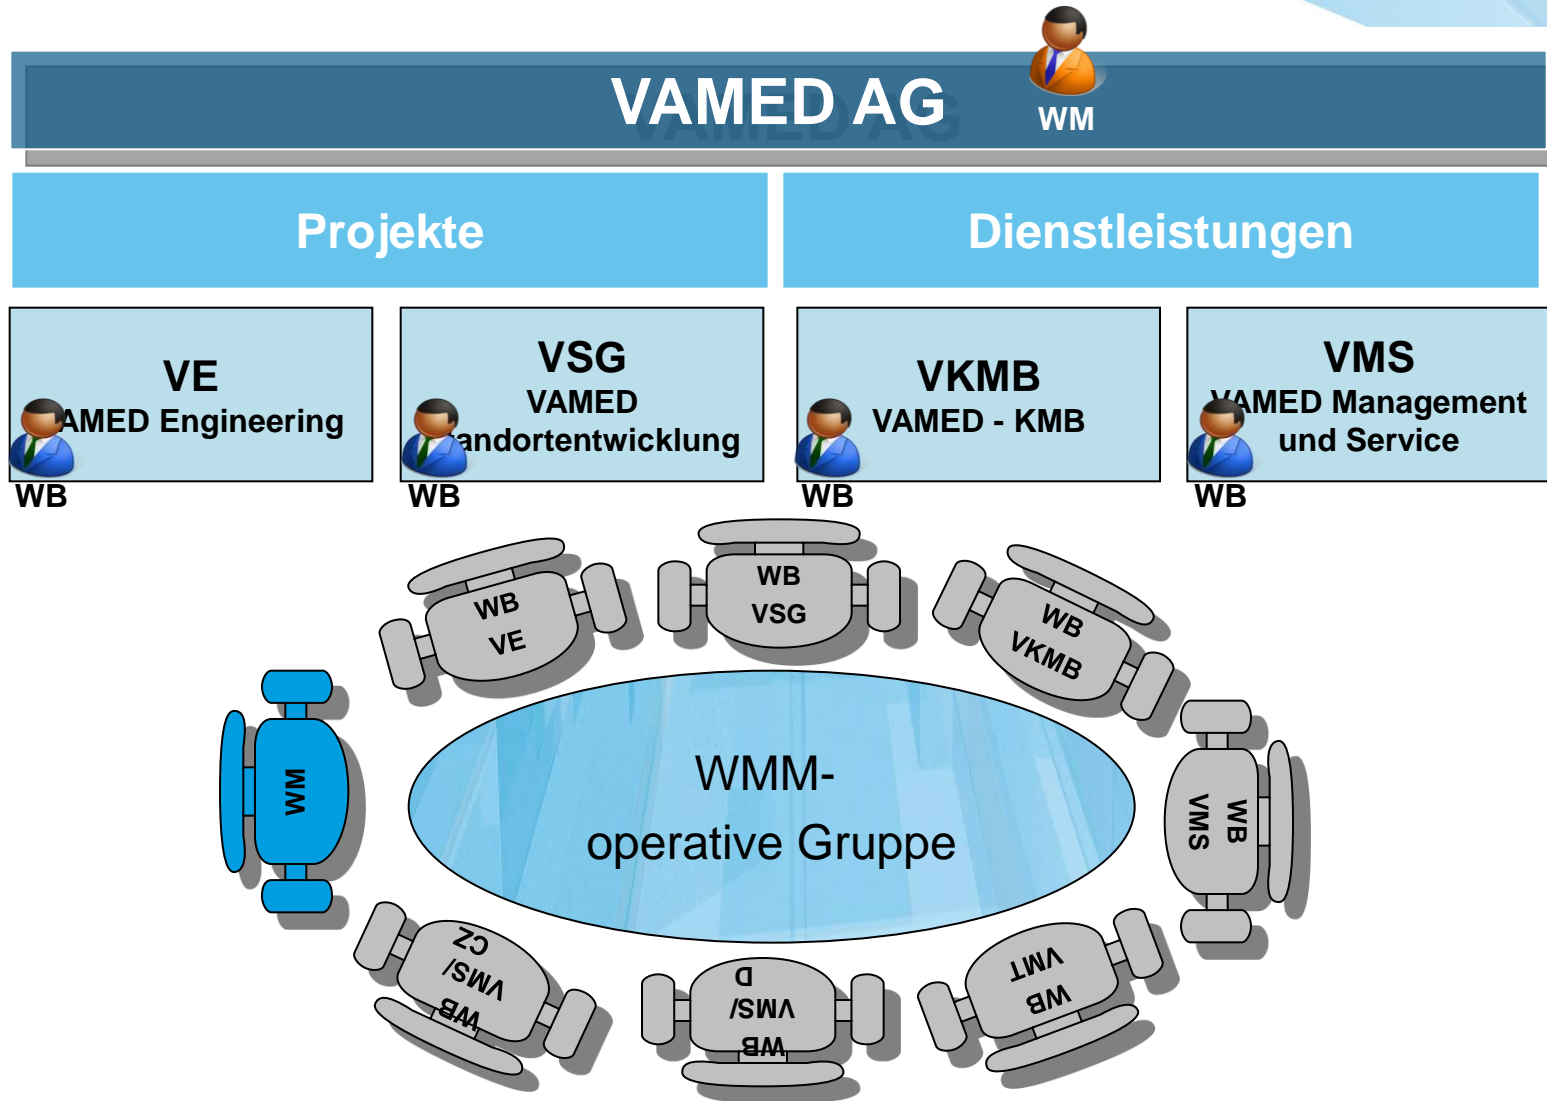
VAMED AG

WM

Projekte

Dienstleistungen

VE
AMED Engineering

WB

VSG
VAMED
andortentwicklung

WB

VKMB
VAMED - KMB

WB

VMS
AMED Management
und Service

WB

WB
VE

WB
VSG

WB
VKMB

WM

WMM-
operative Gruppe

WB
VMS

WB
VMS/
CZ

WB
VMS/
D

WB
VMT